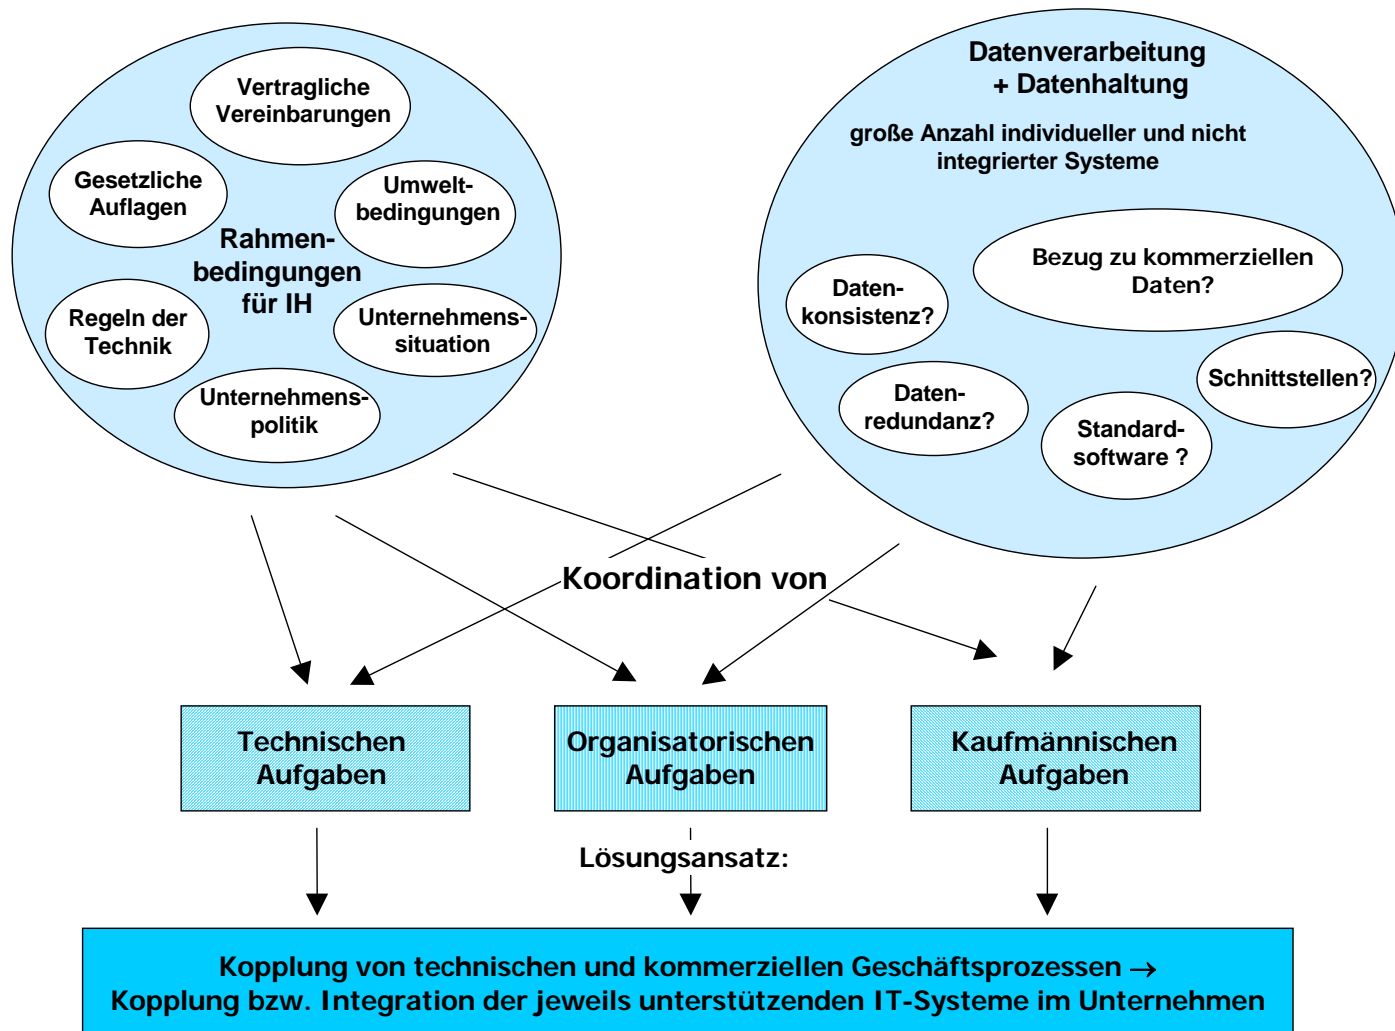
Vertragliche Vereinbarungen

Gesetzliche Auflagen

Umwelt-bedingungen

Rahmen-bedingungen für IH

Regeln der Technik

Unternehmens-situation

Unternehmens-politik

Datenverarbeitung + Datenhaltung

große Anzahl individueller und nicht integrierter Systeme

Bezug zu kommerziellen Daten?

Daten-konsistenz?

Schnittstellen?

Daten-redundanz?

Standard-software ?

Koordination von

Technischen Aufgaben

Organisatorischen Aufgaben

Kaufmännischen Aufgaben

Lösungsansatz:

Kopplung von technischen und kommerziellen Geschäftsprozessen →
Kopplung bzw. Integration der jeweils unterstützenden IT-Systeme im Unternehmen